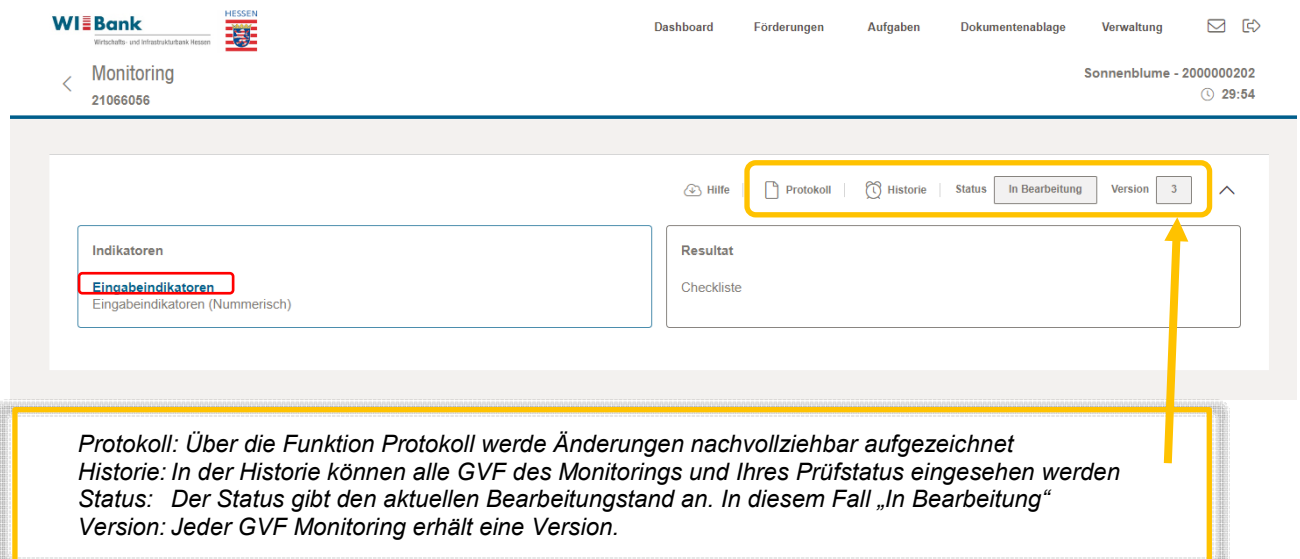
WI Bank
Wirtschafts- und Infrastrukturbank Hessen

HESSEN

Dashboard Förderungen Aufgaben Dokumentenablage Verwaltung

Monitoring
21066056

Sonnenblume - 2000000202
29:54

Hilfe | Protokoll | Historie | Status In Bearbeitung | Version 3

Indikatoren

Eingabeindikatoren
Eingabeindikatoren (Nummerisch)

Resultat

Checkliste

Protokoll: Über die Funktion Protokoll werde Änderungen nachvollziehbar aufgezeichnet
Historie: In der Historie können alle GVF des Monitorings und Ihres Prüfstatus eingesehen werden
Status: Der Status gibt den aktuellen Bearbeitungstand an. In diesem Fall „In Bearbeitung“
Version: Jeder GVF Monitoring erhält eine Version.